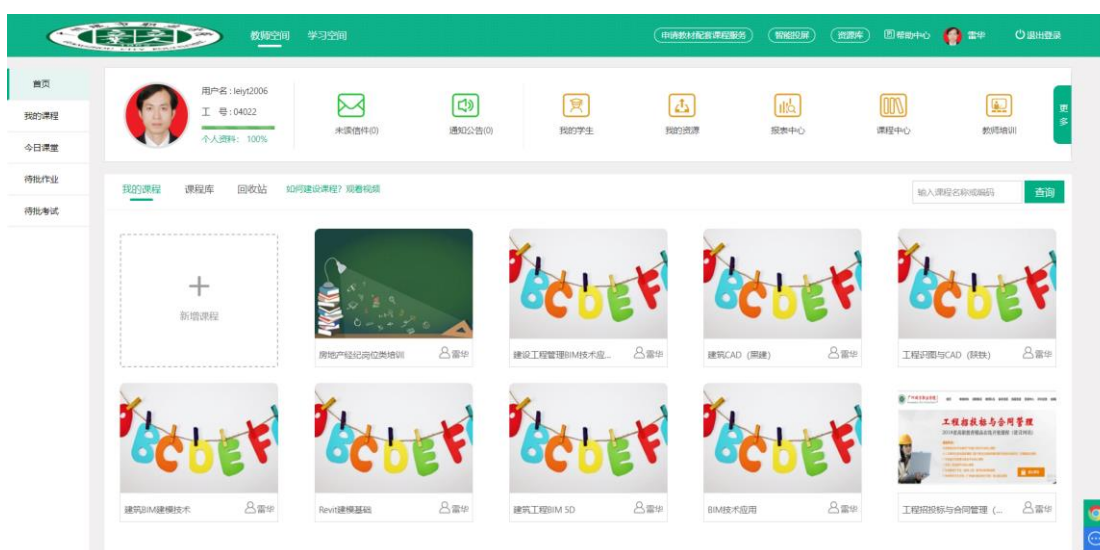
教师空间 学习空间

申请教材配套课程服务 智能投屏 资源库 帮助中心 雷华 退出登录

首页
我的课程
今日课堂
待批作业
待批考试

用户名：leiyt2006
工 号：04022
个人资料： 100%

未读信件(0)
通知公告(0)
我的学生
我的资源
报表中心
课程中心
教师培训
更多

我的课程 课程库 回收站 如何建设课程？观看视频

输入课程名称或编码 查询

新增课程

房地产经纪岗位类培训 雷华
建设工程管理BIM技术应... 雷华
建筑CAD（果建） 雷华
工程识图与CAD（陈铁） 雷华
建筑BIM建模技术 雷华
Revit建模基础 雷华
建筑工程BIM 5D 雷华
BIM技术应用 雷华
工程招投标与合同管理
工程招投标与合同管理（... 雷华